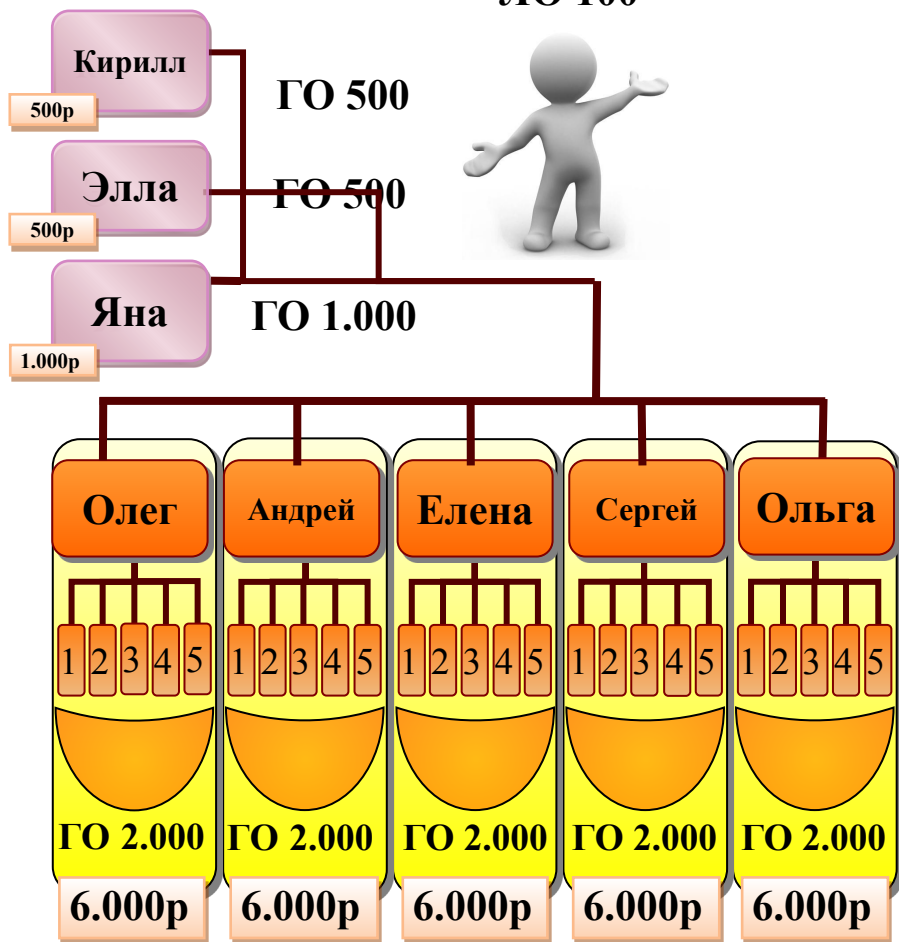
ЛО 100

Кирилл
500р

ГО 500

Элла
500р

ГО 500

Яна
1.000р

ГО 1.000

Олег
1 2 3 4 5
ГО 2.000
6.000р

Андрей
1 2 3 4 5
ГО 2.000
6.000р

Елена
1 2 3 4 5
ГО 2.000
6.000р

Сергей
1 2 3 4 5
ГО 2.000
6.000р

Ольга
1 2 3 4 5
ГО 2.000
6.000р